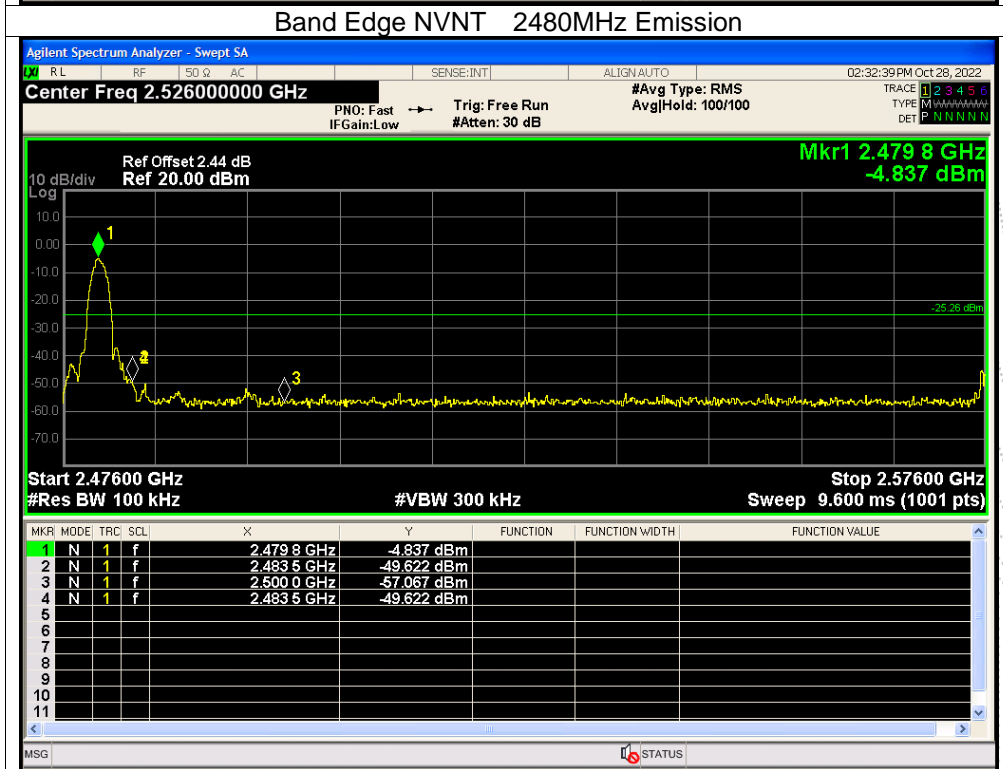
Band Edge NVNT 2480MHz Emission

Agilent Spectrum Analyzer - Swept SA

RL RF 50 Ω AC SENSE:INT ALIGN AUTO 02:32:39 PM Oct 28, 2022

Center Freq 2.526000000 GHz

PNO: Fast IFGain:Low Trig: Free Run #Atten: 30 dB #Avg Type: RMS Avg|Hold: 100/100

TRACE 1 2 3 4 5 6 TYPE M DET P N N N N N

Ref Offset 2.44 dB
10 dB/div Ref 20.00 dBm
Log

Mkr1 2.479 8 GHz
-4.837 dBm

10.0
0.00
-10.0
-20.0
-30.0
-40.0
-50.0
-60.0
-70.0

-25.26 dBm

1
4
2
3

Start 2.47600 GHz
#Res BW 100 kHz
#VBW 300 kHz
Stop 2.57600 GHz
Sweep 9.600 ms (1001 pts)

| MKR | MODE | TRC | SCL | X | Y | FUNCTION | FUNCTION WIDTH | FUNCTION VALUE |
|---|---|---|---|---|---|---|---|---|
| 1 | N | 1 | f | 2.479 8 GHz | -4.837 dBm | | | |
| 2 | N | 1 | f | 2.483 5 GHz | -49.622 dBm | | | |
| 3 | N | 1 | f | 2.500 0 GHz | -57.067 dBm | | | |
| 4 | N | 1 | f | 2.483 5 GHz | -49.622 dBm | | | |
| 5 | | | | | | | | |
| 6 | | | | | | | | |
| 7 | | | | | | | | |
| 8 | | | | | | | | |
| 9 | | | | | | | | |
| 10 | | | | | | | | |
| 11 | | | | | | | | |

MSG STATUS